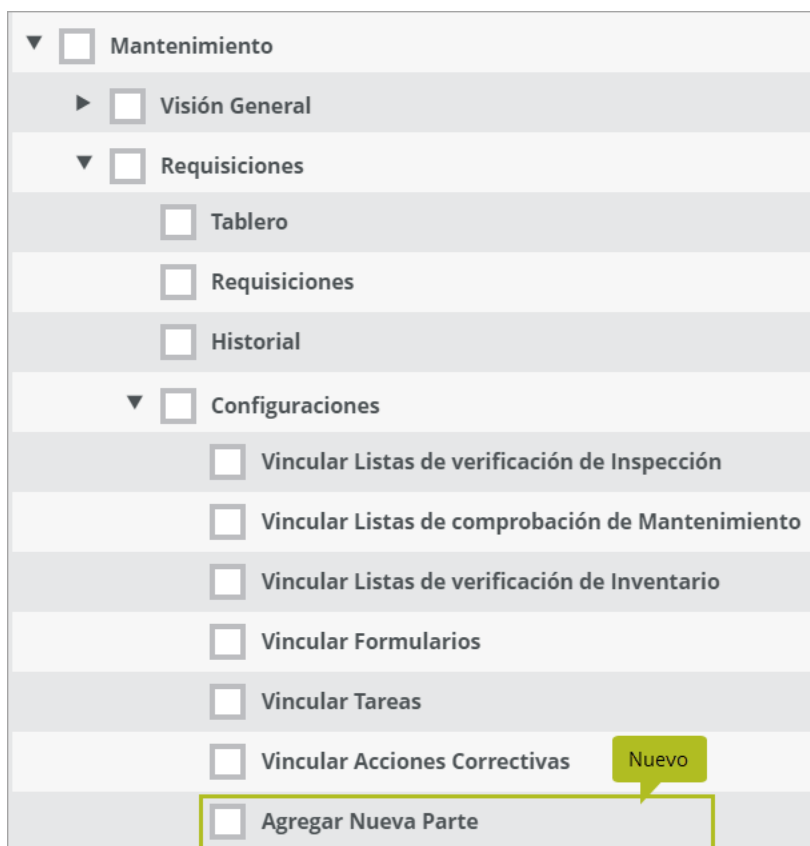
Mantenimiento
Visión General
Requisiciones
Tablero
Requisiciones
Historial
Configuraciones
Vincular Listas de verificación de Inspección
Vincular Listas de comprobación de Mantenimiento
Vincular Listas de verificación de Inventario
Vincular Formularios
Vincular Tareas
Vincular Acciones Correctivas
Nuevo
Agregar Nueva Parte